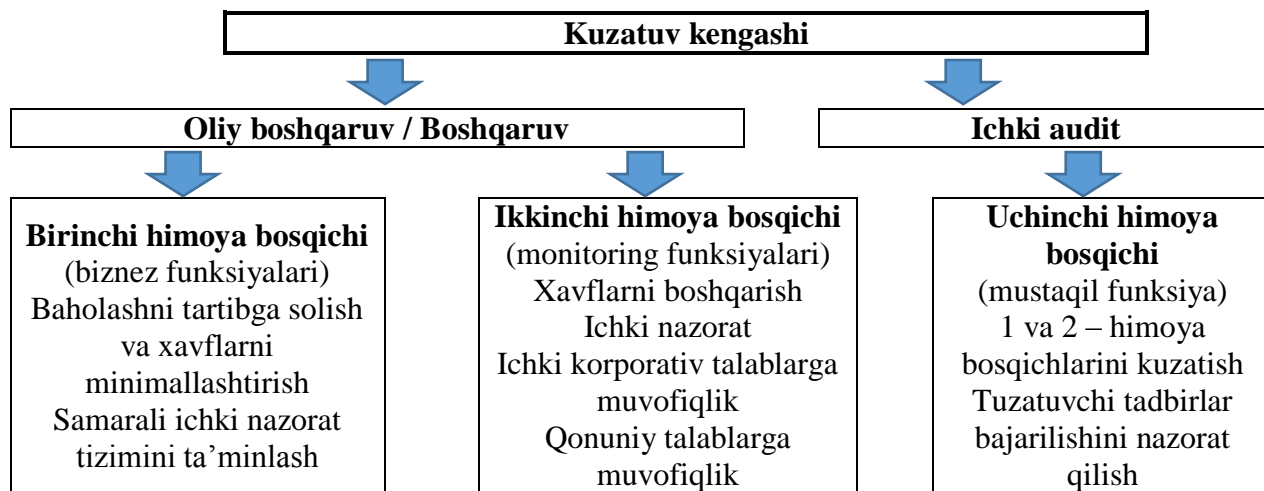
Kuzatuv kengashi

Oliy boshqaruv / Boshqaruv

Ichki audit

Birinchi himoya bosqichi
(biznez funksiyalari)
Baholashni tartibga solish va xavflarni minimallashtirish
Samarali ichki nazorat tizimini ta'minlash

Ikkinchi himoya bosqichi
(monitoring funksiyalari)
Xavflarni boshqarish
Ichki nazorat
Ichki korporativ talablarga muvofiqlik
Qonuniy talablarga muvofiqlik

Uchinchi himoya bosqichi
(mustaqil funksiya)
1 va 2 – himoya bosqichlarini kuzatish
Tuzatuvchi tadbirlar bajarilishini nazorat qilish